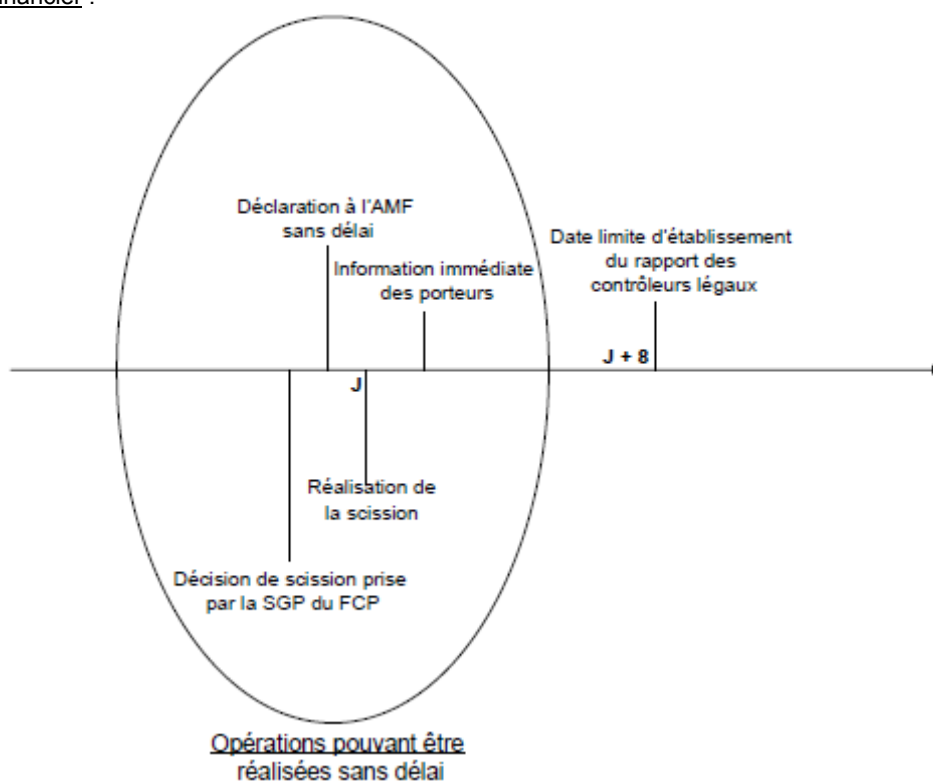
financier :

Déclaration à l'AMF sans délai

Date limite d'établissement du rapport des contrôleurs légaux

Information immédiate des porteurs

J + 8

J

Réalisation de la scission

Décision de scission prise par la SGP du FCP

Opérations pouvant être réalisées sans délai